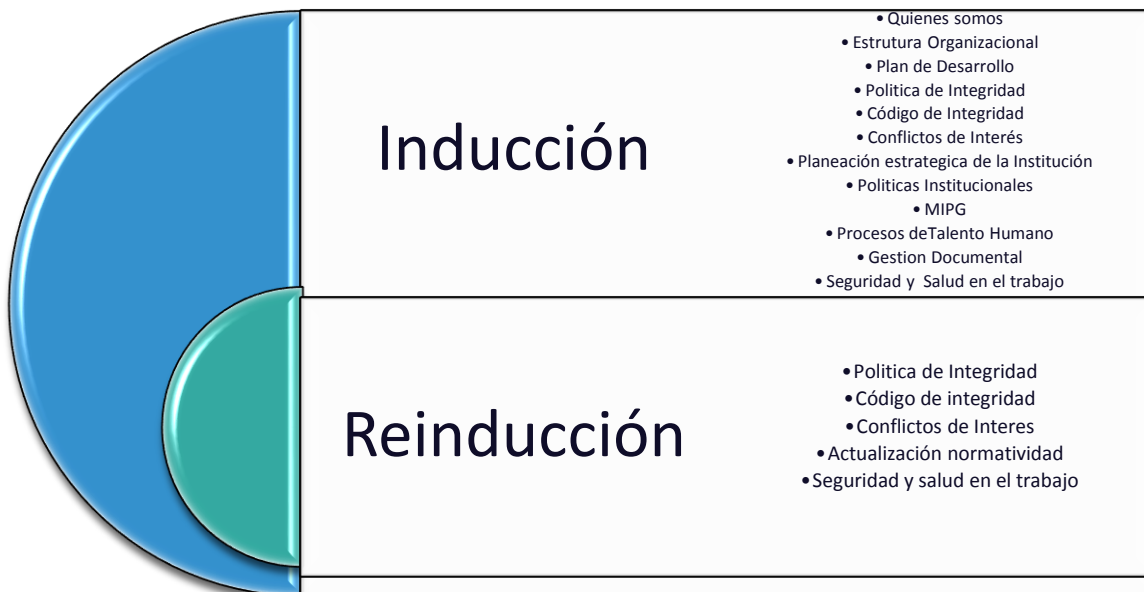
Inducción

• Quienes somos
• Estrutura Organizacional
• Plan de Desarrollo
• Politica de Integridad
• Código de Integridad
• Conflictos de Interés
• Planeación estrategica de la Institución
• Politicas Institucionales
• MIPG
• Procesos deTalento Humano
• Gestion Documental
• Seguridad y Salud en el trabajo

Reinducción

• Politica de Integridad
• Código de integridad
• Conflictos de Interes
• Actualización normatividad
• Seguridad y salud en el trabajo